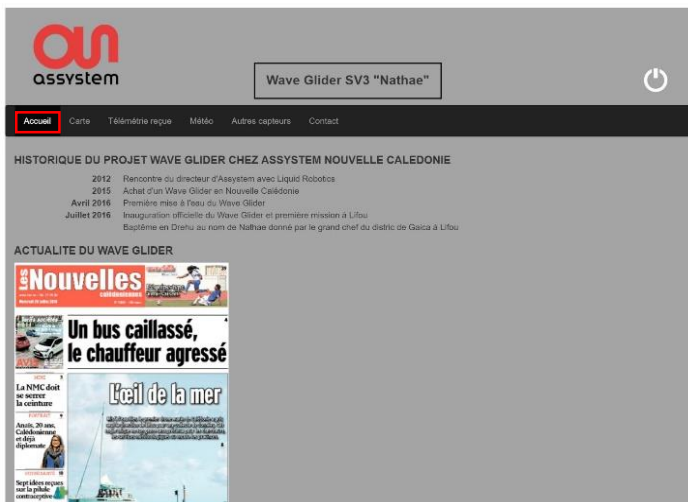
assystem

Wave Glider SV3 "Nathae"

Accueil Carte Télémétrie reçue Météo Autres capteurs Contact

HISTORIQUE DU PROJET WAVE GLIDER CHEZ ASSYSTEM NOUVELLE CALEDONIE

2012 Rencontre du directeur d'Assystem avec Liquid Robotics
2015 Achat d'un Wave Glider en Nouvelle Calédonie
Avril 2016 Première mise à l'eau du Wave Glider
Juillet 2016 Inauguration officielle du Wave Glider et première mission à Lifou
Baptême en Drehu au nom de Nathae donné par le grand chef du distric de Gaica à Lifou

ACTUALITE DU WAVE GLIDER

Les Nouvelles calédoniennes

Un bus caillassé, le chauffeur agressé

L'œil de la mer

La NMC doit se serrer la ceinture

Anaïs, 20 ans, Calédonienne et déjà diplomate

Sept idées reçues sur la pilule contraceptive